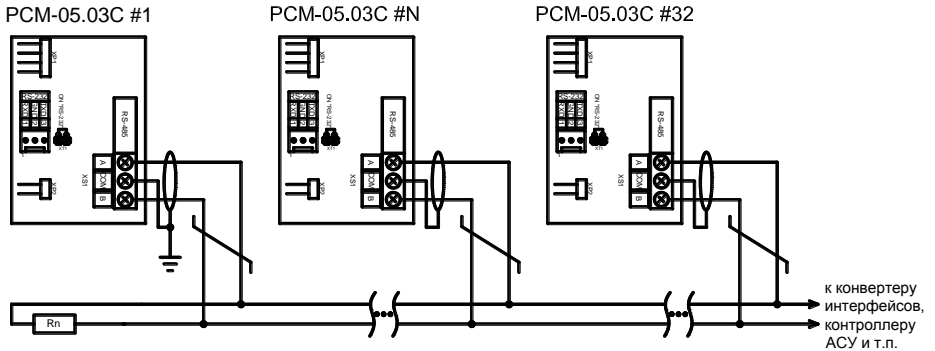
РСМ-05.03С #1
РСМ-05.03С #N
РСМ-05.03С #32

XP1
RS-232
ON "RS-232"
XT1
XP2
XS1
RS-485
A
COM
B

XP1
RS-232
ON "RS-232"
XT1
XP2
XS1
RS-485
A
COM
B

XP1
RS-232
ON "RS-232"
XT1
XP2
XS1
RS-485
A
COM
B

Rn

к конвертеру интерфейсов, контроллеру АСУ и т.п.